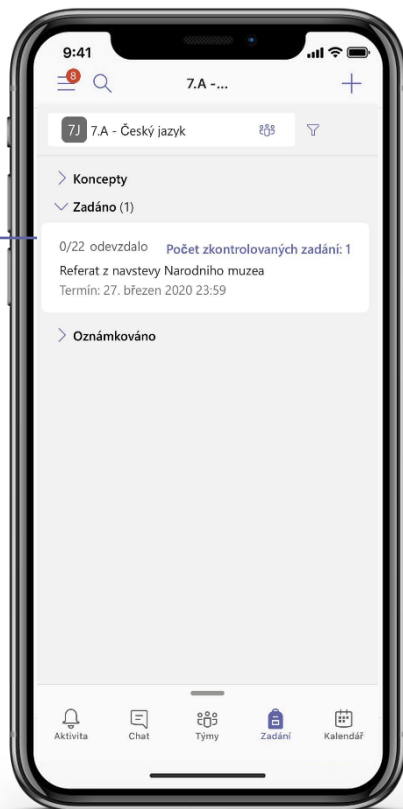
9:41

8

7.A -...

7J 7.A - Český jazyk

Koncepty

Zadáno (1)

0/22 odevzdalo Počet zkontrolovaných zadání: 1

Referat z navstevy Narodniho muzea

Termín: 27. březen 2020 23:59

Oznámkováno

Aktivita Chat Týmy Zadání Kalendář